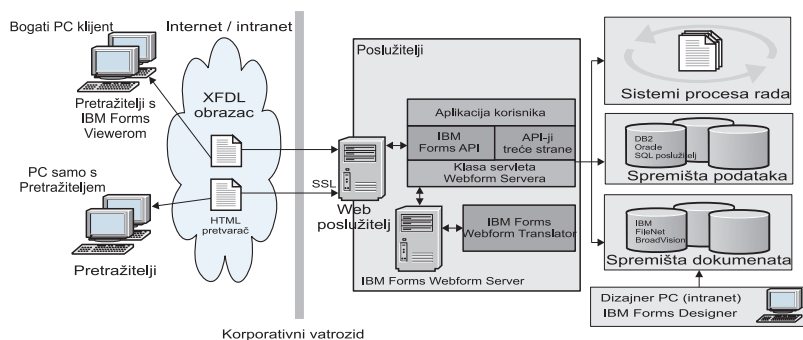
Bogati PC klijent

Internet / intranet

Pretražitelji s IBM Forms Viewerom

XFDL obrazac

PC samo s Pretražiteljem

SSL

HTML pretvarač

Pretražitelji

Poslužitelji

Aplikacija korisnika

IBM Forms API

API-ji treće strane

Klasa servleta Webform Servera

Web poslužitelj

IBM Forms Webform Translator

IBM Forms Webform Server

Sistemi procesa rada

DB2
Oracle
SQL poslužitelj

Spremišta podataka

IBM
FileNet
BroadVision

Spremišta dokumenata

Dizajner PC (intranet)
IBM Forms Designer

Korporativni vatrozid